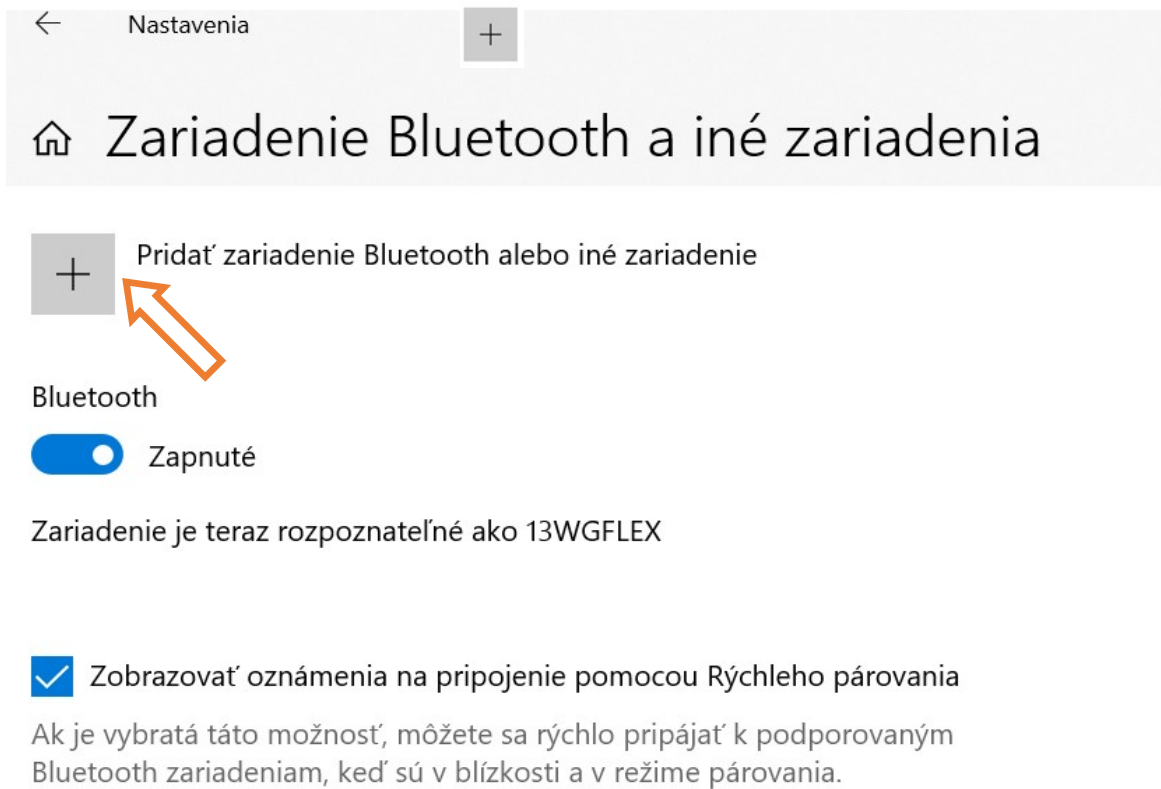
Nastavenia

Zariadenie Bluetooth a iné zariadenia

Pridať zariadenie Bluetooth alebo iné zariadenie

Bluetooth

Zapnuté

Zariadenie je teraz rozpoznateľné ako 13WGFLEX

Zobrazovať oznámenia na pripojenie pomocou Rýchleho párovania

Ak je vybratá táto možnosť, môžete sa rýchlo pripájať k podporovaným Bluetooth zariadeniam, keď sú v blízkosti a v režime párovania.